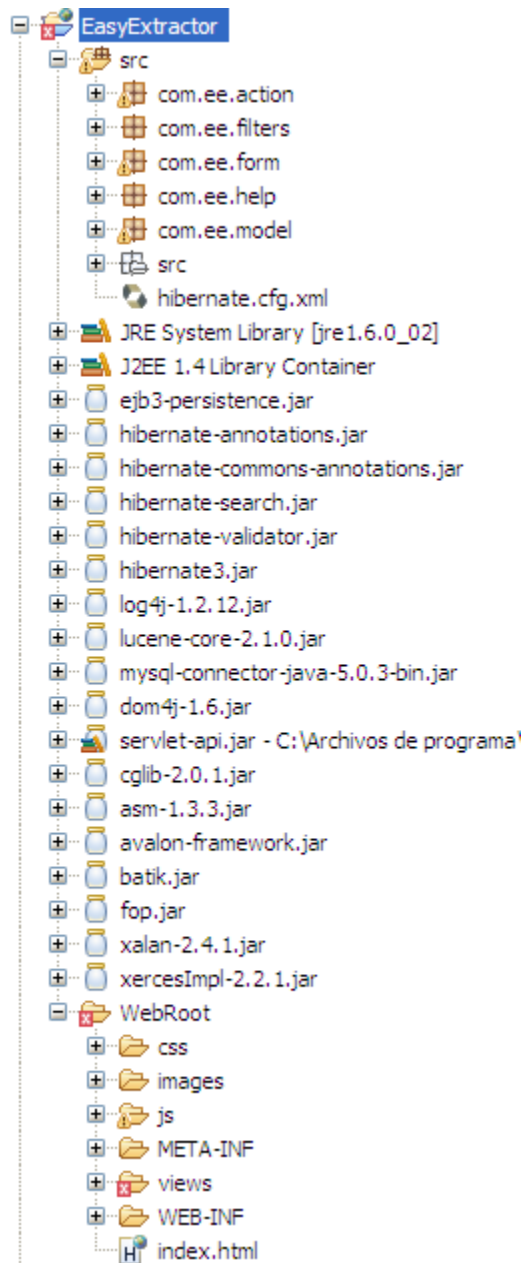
EasyExtractor
src
com.ee.action
com.ee.filters
com.ee.form
com.ee.help
com.ee.model
src
hibernate.cfg.xml
JRE System Library [jre1.6.0_02]
J2EE 1.4 Library Container
ejb3-persistence.jar
hibernate-annotations.jar
hibernate-commons-annotations.jar
hibernate-search.jar
hibernate-validator.jar
hibernate3.jar
log4j-1.2.12.jar
lucene-core-2.1.0.jar
mysql-connector-java-5.0.3-bin.jar
dom4j-1.6.jar
servlet-api.jar - C:\Archivos de programa\
cglib-2.0.1.jar
asm-1.3.3.jar
avalon-framework.jar
batik.jar
fop.jar
xalan-2.4.1.jar
xercesImpl-2.2.1.jar
WebRoot
css
images
js
META-INF
views
WEB-INF
index.html